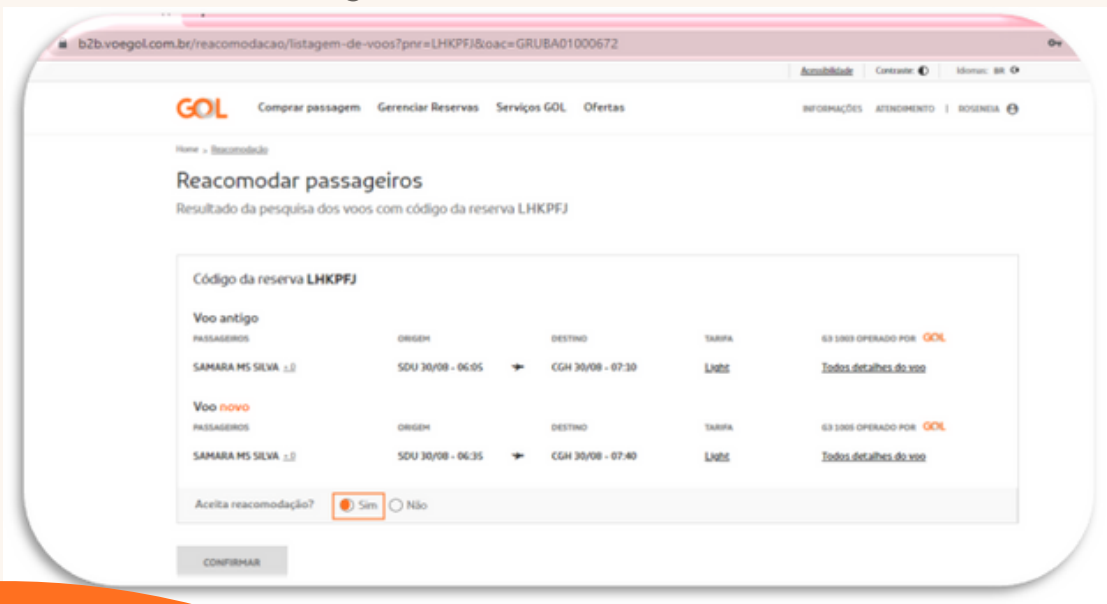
b2b.voegol.com.br/reacomodacao/listagem-de-voos?pnr=LHKPFJ&oac=GRUBA01000672

Acessibilidade | Contraste | Idiomas: BR

GOL Comprar passagem Gerenciar Reservas Serviços GOL Ofertas

INFORMAÇÕES ATENDIMENTO | ROSENEIA

Home › Reacomodação

Reacomodar passageiros

Resultado da pesquisa dos voos com código da reserva LHKPFJ

Código da reserva LHKPFJ

Voo antigo

| PASSAGEIROS | ORIGEM | | DESTINO | TARIFA | G3 1003 OPERADO POR GOL |
|---|---|---|---|---|---|
| SAMARA MS SILVA +0 | SDU 30/08 - 06:05 | → | CGH 30/08 - 07:30 | Light | Todos detalhes do voo |

Voo novo

| PASSAGEIROS | ORIGEM | | DESTINO | TARIFA | G3 1005 OPERADO POR GOL |
|---|---|---|---|---|---|
| SAMARA MS SILVA +0 | SDU 30/08 - 06:35 | → | CGH 30/08 - 07:40 | Light | Todos detalhes do voo |

Aceita reacomodação? Sim Não

CONFIRMAR